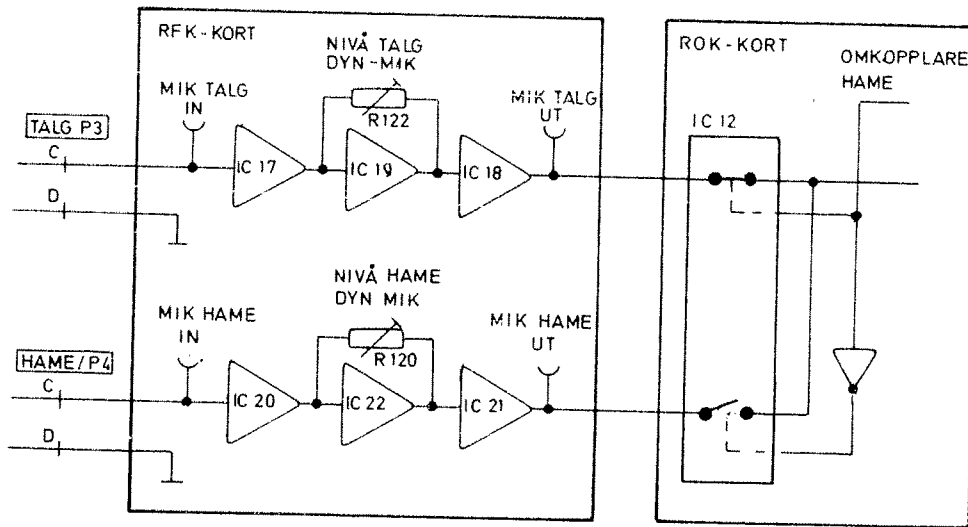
RFK-KORT

NIVÅ TALG
DYN-MIK

MIK TALG
IN

R122

MIK TALG
UT

TALG P3

C

D

IC 17

IC 19

IC 18

NIVÅ HAME
DYN MIK

MIK HAME
IN

R120

MIK HAME
UT

HAME/P4

C

D

IC 20

IC 22

IC 21

ROK-KORT

OMKOPPLARE
HAME

IC 12